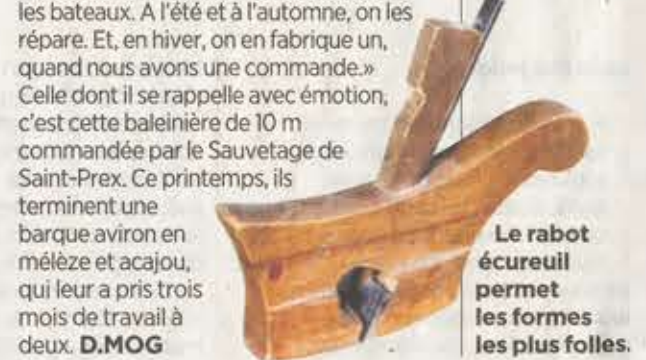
les bateaux. A l'été et à l'automne, on les répare. Et, en hiver, on en fabrique un, quand nous avons une commande.» Celle dont il se rappelle avec émotion, c'est cette baleinière de 10 m commandée par le Sauvetage de Saint-Prex. Ce printemps, ils terminent une barque aviron en mélèze et acajou, qui leur a pris trois mois de travail à deux. D.MOG

Le rabot écureuil permet les formes les plus folles.